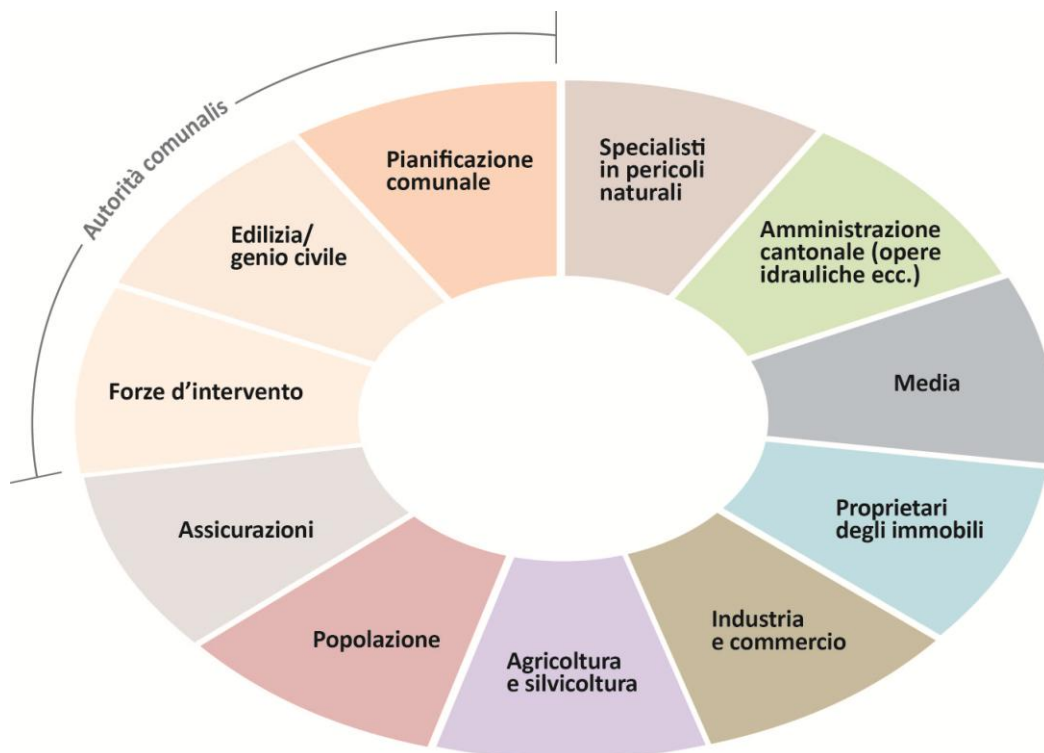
Autorità comunalis

Pianificazione comunale

Specialisti in pericoli naturali

Amministrazione cantonale (opere idrauliche ecc.)

Media

Proprietari degli immobili

Industria e commercio

Agricoltura e silvicoltura

Popolazione

Assicurazioni

Forze d'intervento

Edilizia/ genio civile